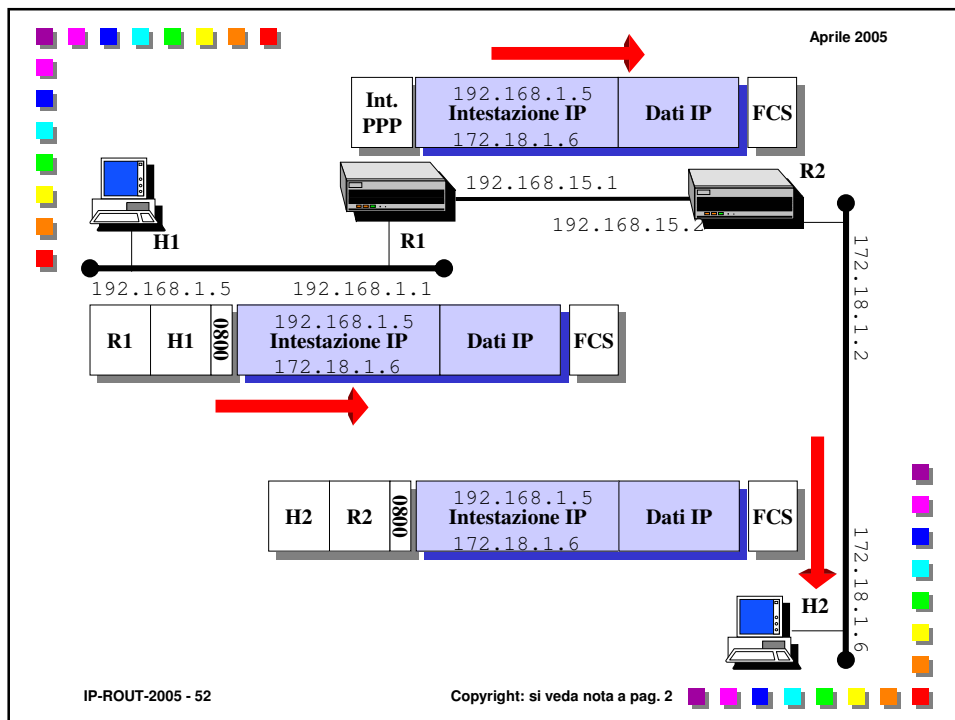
Aprile 2005

| Int. PPP | 192.168.1.5 Intestazione IP 172.18.1.6 | Dati IP | FCS |
|---|---|---|---|

R2

192.168.15.1

192.168.15.2

H1

R1

192.168.1.5

192.168.1.1

172.18.1.2

| R1 | H1 | 0800 | 192.168.1.5 Intestazione IP 172.18.1.6 | Dati IP | FCS |
|---|---|---|---|---|---|

| H2 | R2 | 0800 | 192.168.1.5 Intestazione IP 172.18.1.6 | Dati IP | FCS |
|---|---|---|---|---|---|

172.18.1.6

H2

IP-ROUT-2005 - 52

Copyright: si veda nota a pag. 2